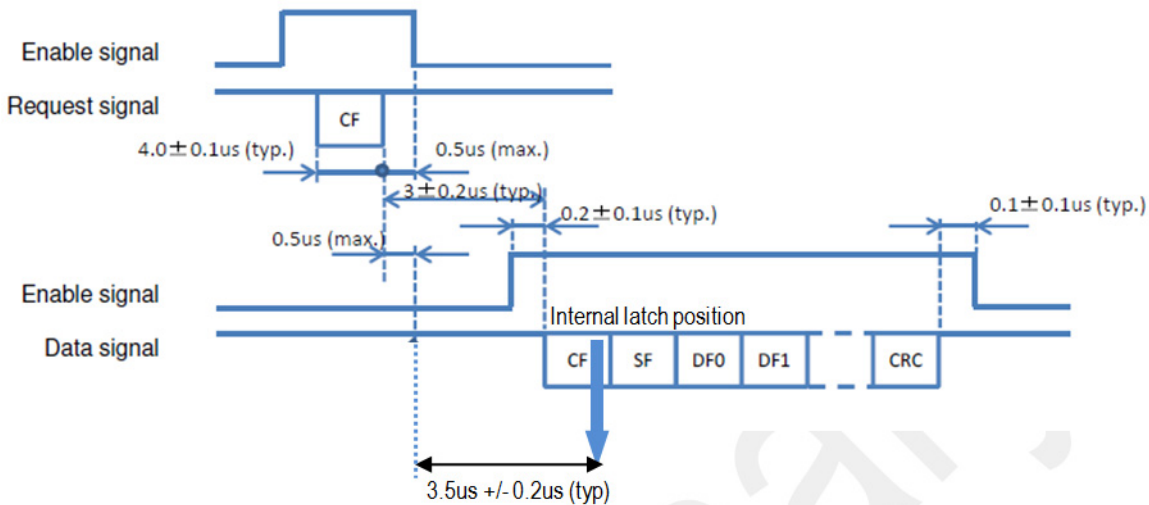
Enable signal

Request signal

CF

4.0 ± 0.1us (typ.)

0.5us (max.)

3 ± 0.2us (typ.)

0.2 ± 0.1us (typ.)

0.1 ± 0.1us (typ.)

0.5us (max.)

Enable signal

Internal latch position

Data signal

CF

SF

DF0

DF1

CRC

3.5us +/- 0.2us (typ)